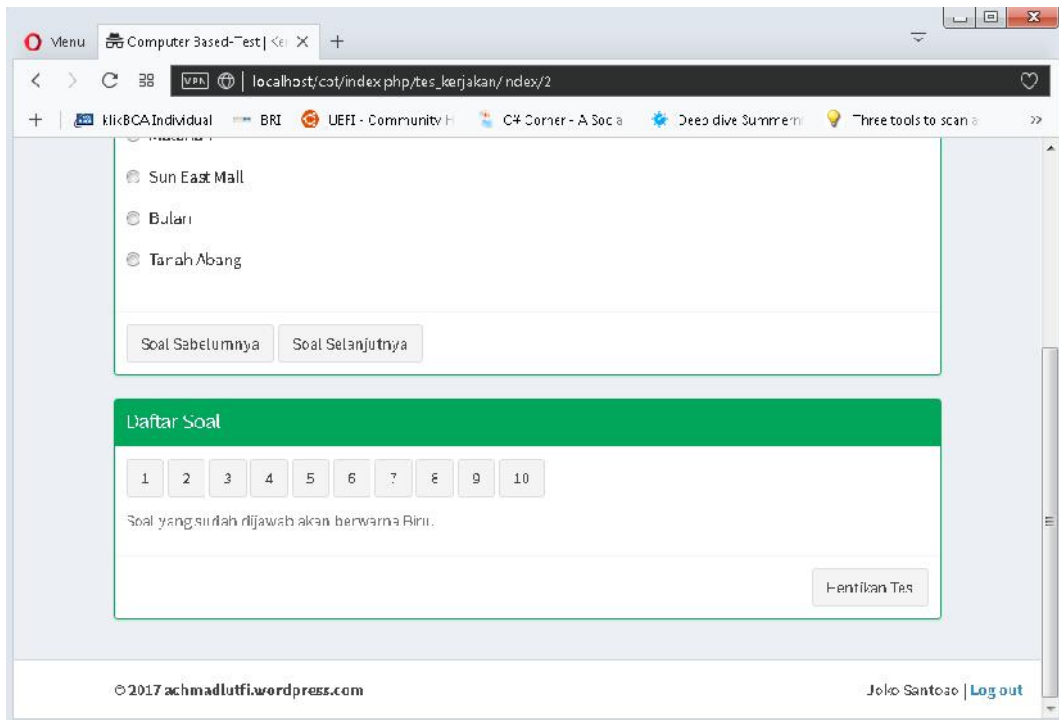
Menu Computer Based-Test | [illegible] × +

VPN | localhost/cbt/index.php/tes_kerjakan/index/2

+ | klikBCA Individual BRI UEFI - Community H C# Corner - A Soc a Deep dive Summer Three tools to scan a >>

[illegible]

Sun East Mall

Bulan

Tanah Abang

Soal Sebelumnya Soal Selanjutnya

Daftar Soal

1 2 3 4 5 6 7 8 9 10

Soal yang sudah dijawab akan berwarna Biru.

Hentikan Tes

©2017 achmadlutfi.wordpress.com

Joko Santoso | Log out